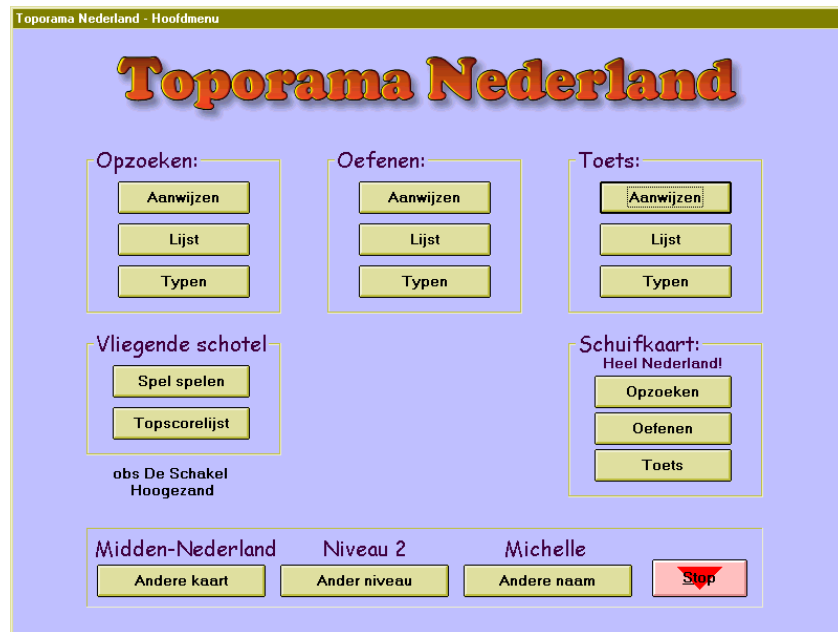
Toporama Nederland - Hoofdmenu

Toporama Nederland

Opzoeken:
Aanwijzen
Lijst
Typen

Oefenen:
Aanwijzen
Lijst
Typen

Toets:
Aanwijzen
Lijst
Typen

Vliegende schotel
Spel spelen
Topscorelijst

obs De Schakel
Hoogezand

Schuifkaart:
Heel Nederland!
Opzoeken
Oefenen
Toets

Midden-Nederland
Andere kaart

Niveau 2
Ander niveau

Michelle
Andere naam

Stop